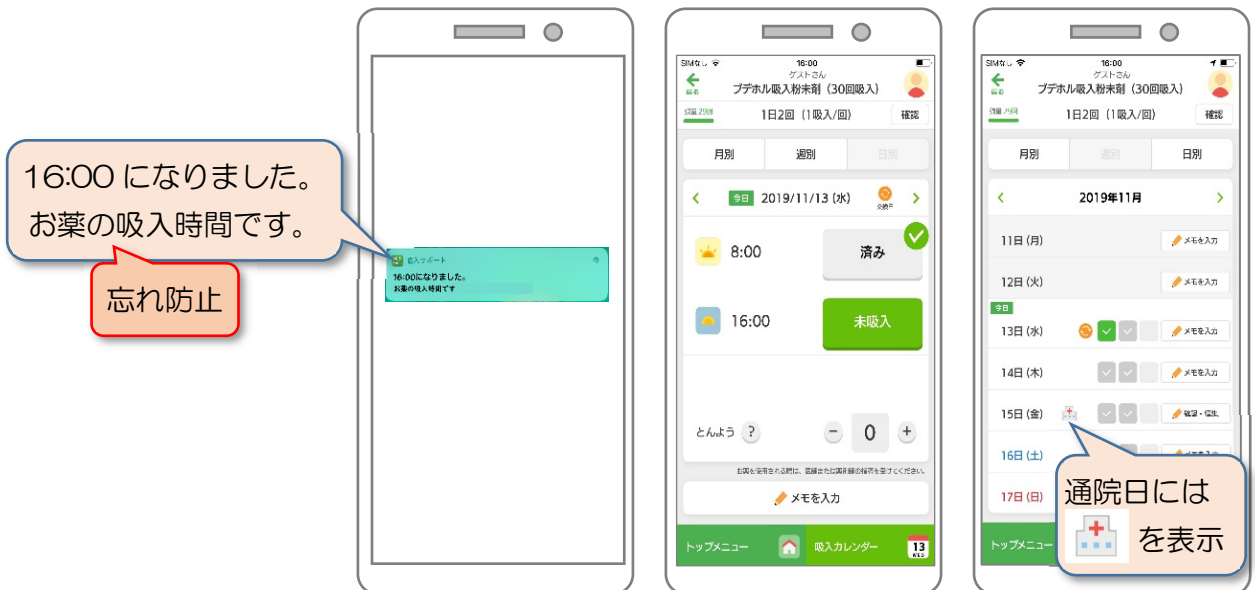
16:00 になりました。
お薬の吸入時間です。

忘れ防止

吸入サポート
16:00になりました。
お薬の吸入時間です

SIMなし 16:00
ゲストさん
戻る
ブデホル吸入粉末剤（30回吸入）
1日2回（1吸入/回）
確認
月別 週別 日別
今日 2019/11/13 (水)
8:00 済み
16:00 未吸入
とんよう ? − 0 +
メモを入力
トップメニュー 吸入カレンダー 13

SIMなし 16:00
ゲストさん
戻る
ブデホル吸入粉末剤（30回吸入）
1日2回（1吸入/回）
確認
月別 週別 日別
2019年11月
11日 (月) メモを入力
12日 (火) メモを入力
今日
13日 (水) メモを入力
14日 (木) メモを入力
15日 (金) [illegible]
16日 (土)
17日 (日)
トップメニュー

通院日には
を表示